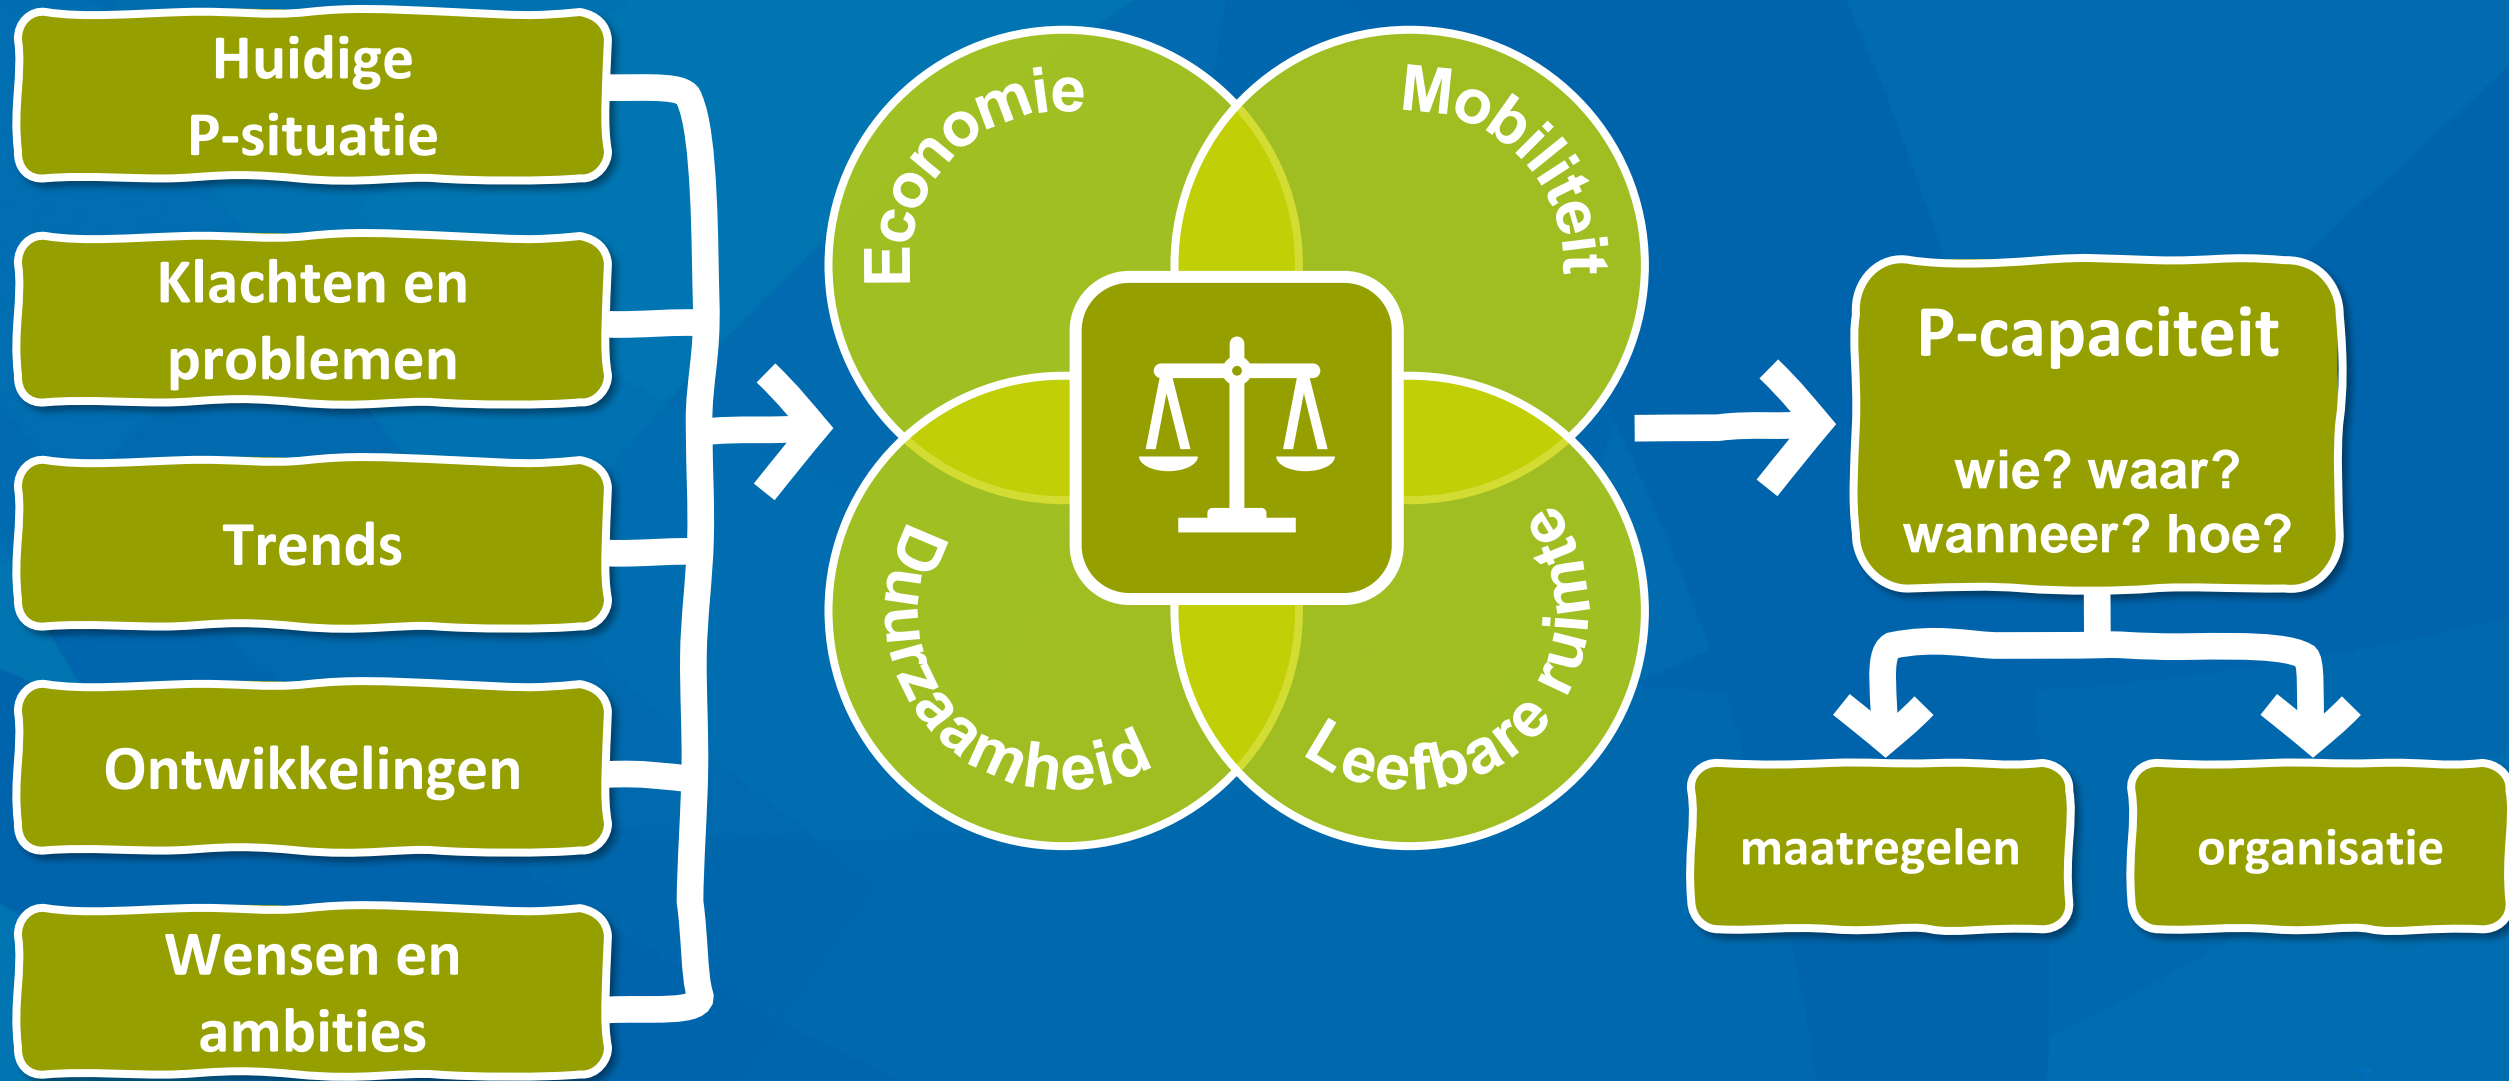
Huidige P-situatie

Klachten en problemen

Trends

Ontwikkelingen

Wensen en ambities

Economie

Mobiliteit

Duurzaamheid

Leefbare ruimte

P-capaciteit

wie? waar? wanneer? hoe?

maatregelen

organisatie